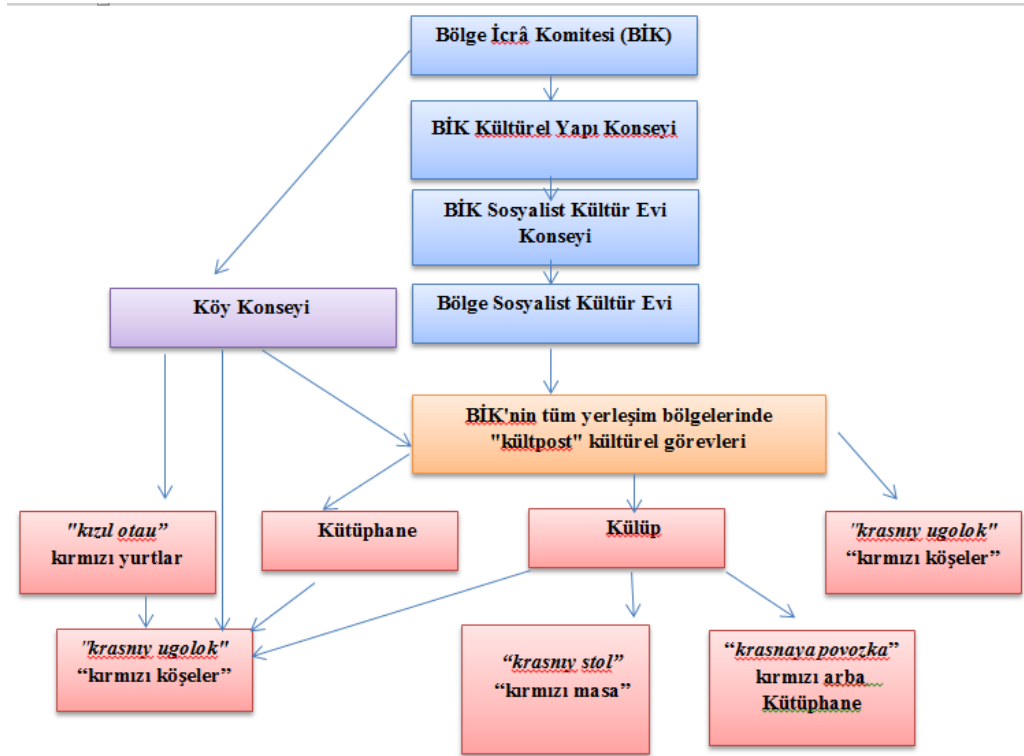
Bölge İcrâ Komitesi (BİK)

BİK Kültürel Yapı Konseyi

BİK Sosyalist Kültür Evi Konseyi

Bölge Sosyalist Kültür Evi

Köy Konseyi

BİK'nin tüm yerleşim bölgelerinde "kültpost" kültürel görevleri

"kızıl otau" kırmızı yurtlar

Kütüphane

Külüp

"krasnıy ugolok" "kırmızı köşeler"

"krasnıy ugolok" "kırmızı köşeler"

"krasnıy stol" "kırmızı masa"

"krasnaya povozka" kırmızı arba Kütüphane